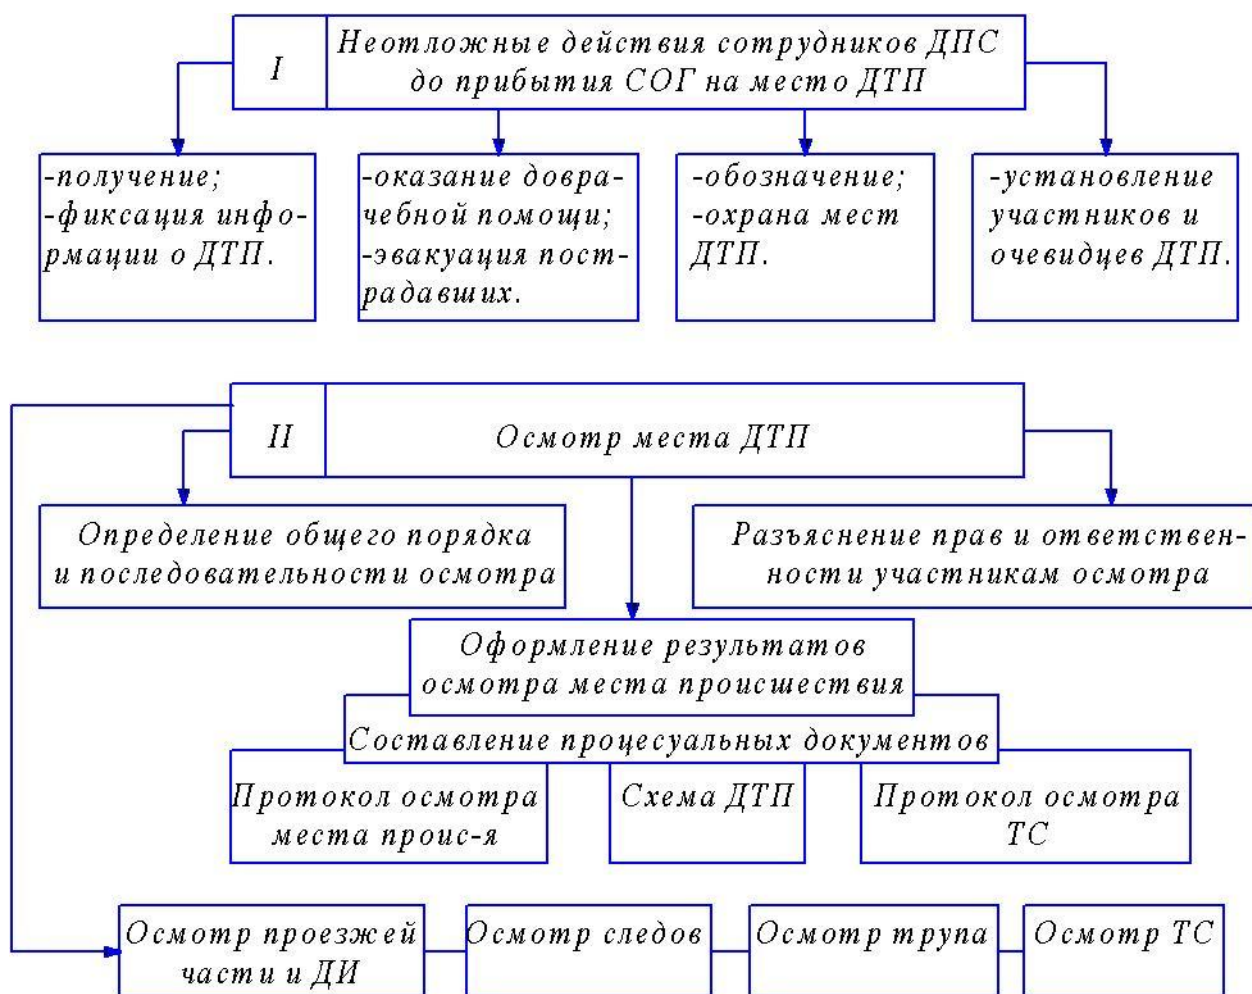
I

Неотложные действия сотрудников ДПС до прибытия СОГ на место ДТП

-получение;
-фиксация информации о ДТП.

-оказание доврачебной помощи;
-эвакуация пострадавших.

-обозначение;
-охрана мест ДТП.

-установление участников и очевидцев ДТП.

II

Осмотр места ДТП

Определение общего порядка и последовательности осмотра

Разъяснение прав и ответственности участникам осмотра

Оформление результатов осмотра места происшествия

Составление процесуальных документов

Протокол осмотра места проис-я

Схема ДТП

Протокол осмотра ТС

Осмотр проезжей части и ДИ

Осмотр следов

Осмотр трупа

Осмотр ТС